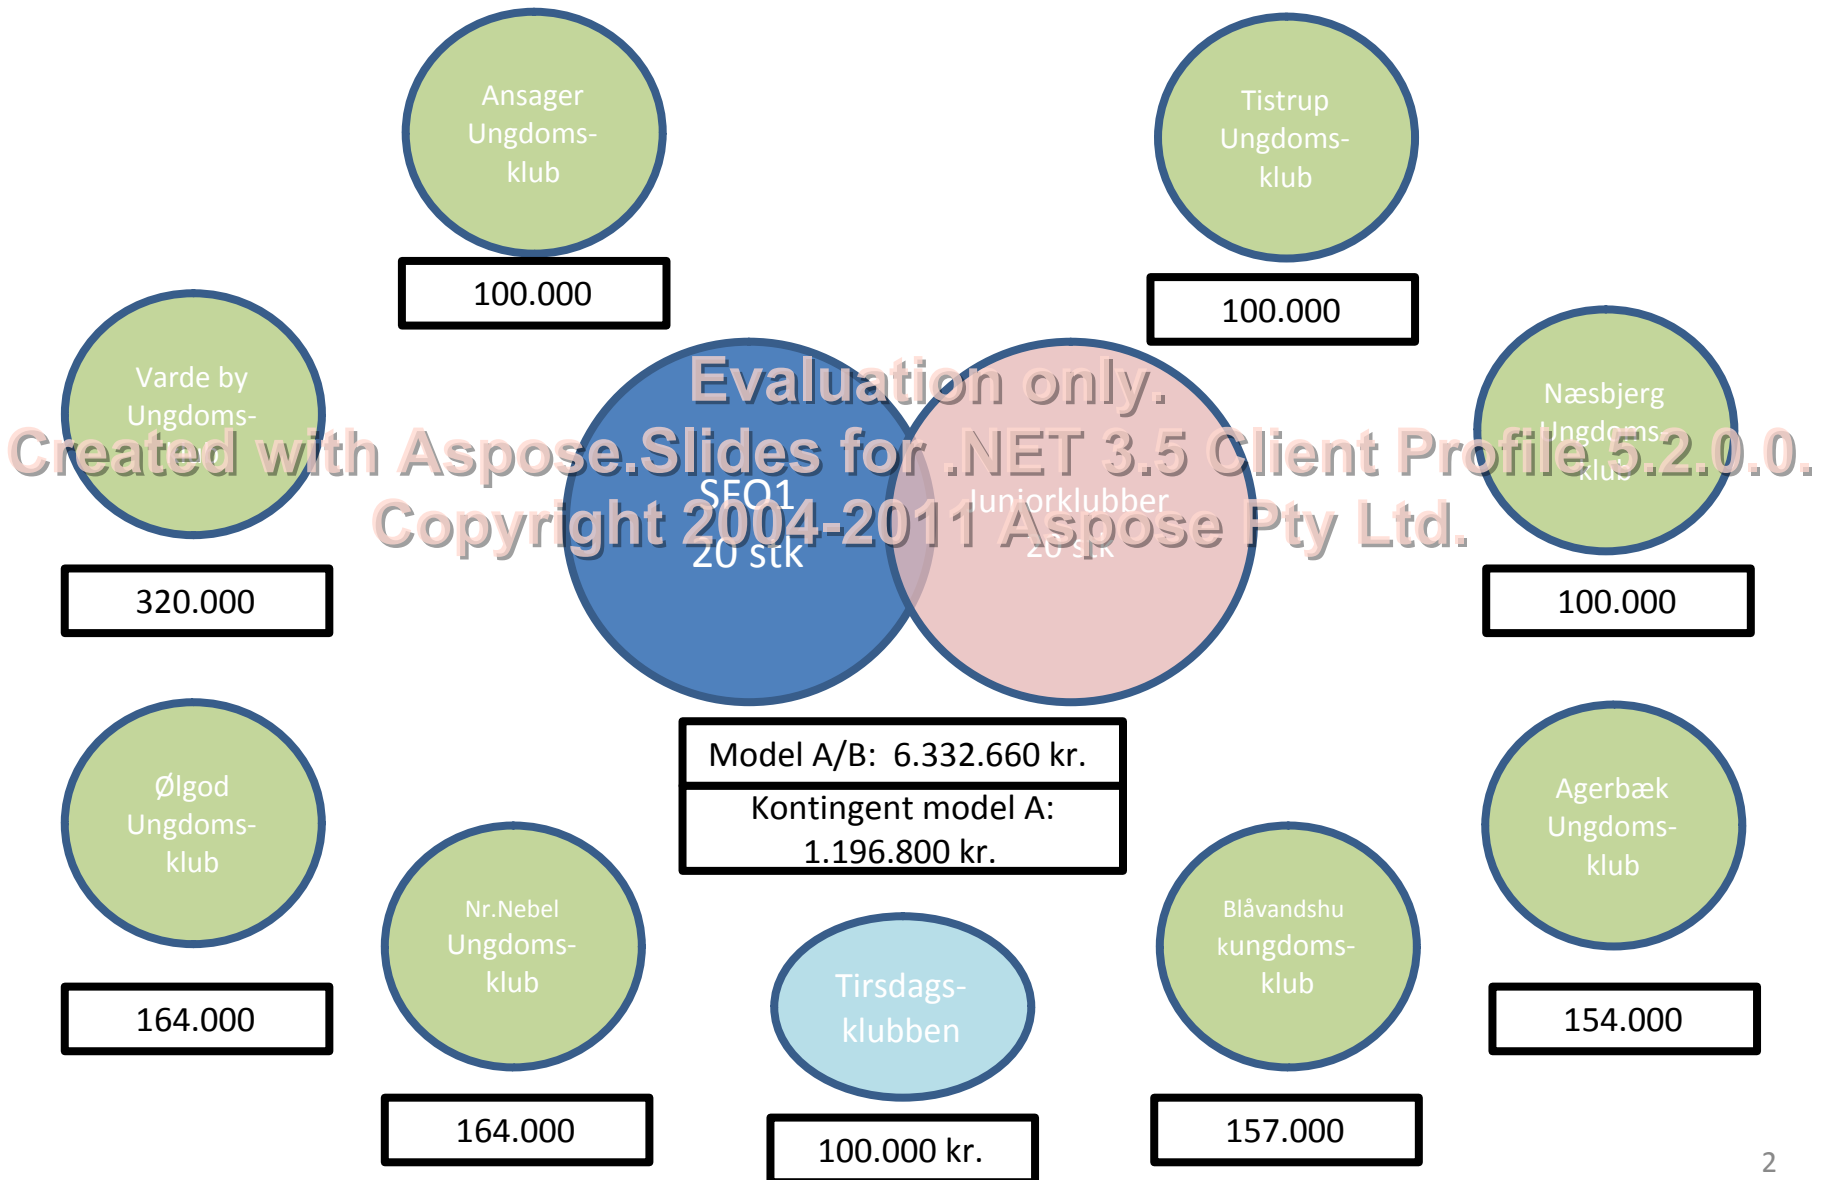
Ansager Ungdoms-klub

100.000

Tistrup Ungdoms-klub

100.000

Evaluation only.
Created with Aspose.Slides for .NET 3.5 Client Profile 5.2.0.0.
Copyright 2004-2011 Aspose Pty Ltd.

Varde by Ungdoms-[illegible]

320.000

SFO1
20 stk

Juniorklubber
20 stk

Næsbjerg Ungdoms-klub

100.000

Model A/B: 6.332.660 kr.

Kontingent model A: 1.196.800 kr.

Ølgod Ungdoms-klub

164.000

Nr.Nebel Ungdoms-klub

164.000

Tirsdags-klubben

100.000 kr.

Blåvandshu kungdoms-klub

157.000

Agerbæk Ungdoms-klub

154.000

2